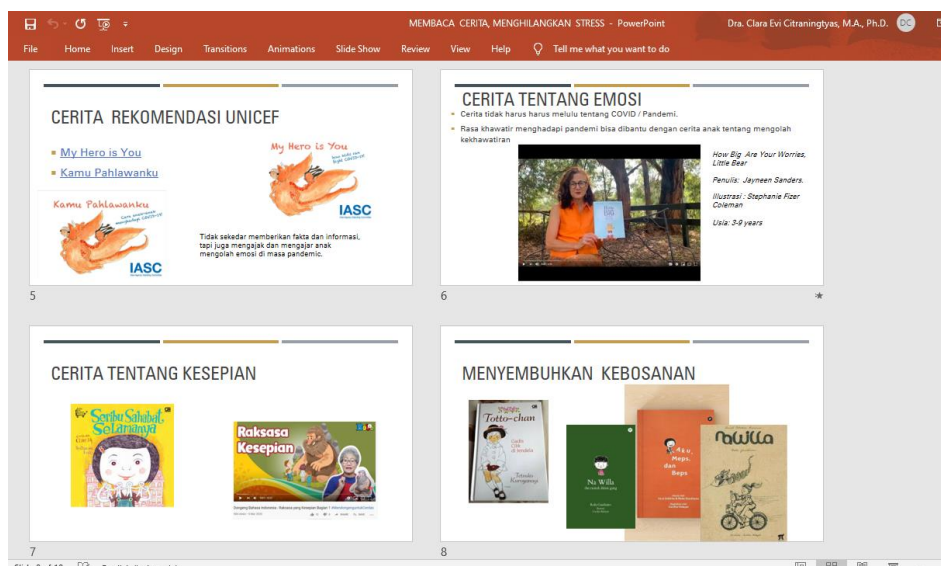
MEMBACA CERITA, MENGHILANGKAN STRESS - PowerPoint

Dra. Clara Evi Citraningtyas, M.A., Ph.D.

DC

File Home Insert Design Transitions Animations Slide Show Review View Help Tell me what you want to do

CERITA REKOMENDASI UNICEF

My Hero is You

Kamu Pahlawanku

My Hero is You

IASC

Kamu Pahlawanku

IASC

Tidak sekedar memberikan fakta dan informasi, tapi juga mengajak dan mengajar anak mengolah emosi di masa pandemic.

5

CERITA TENTANG EMOSI

Cerita tidak harus harus melulu tentang COVID / Pandemi.

Rasa khawatir menghadapi pandemi bisa dibantu dengan cerita anak tentang mengolah kekhawatiran

How Big Are Your Worries, Little Bear

Penulis: Jayneen Sanders.

Illustrasi : Stephanie Fizer Coleman

Usia: 3-9 years

6

CERITA TENTANG KESEPIAN

Seribu Sahabat Selamanya

Raksasa Kesepian

7

MENYEMBUHKAN KEBOSANAN

Totto-chan

Na Willa

Aku, Meps, dan Beps

Na Willa

8